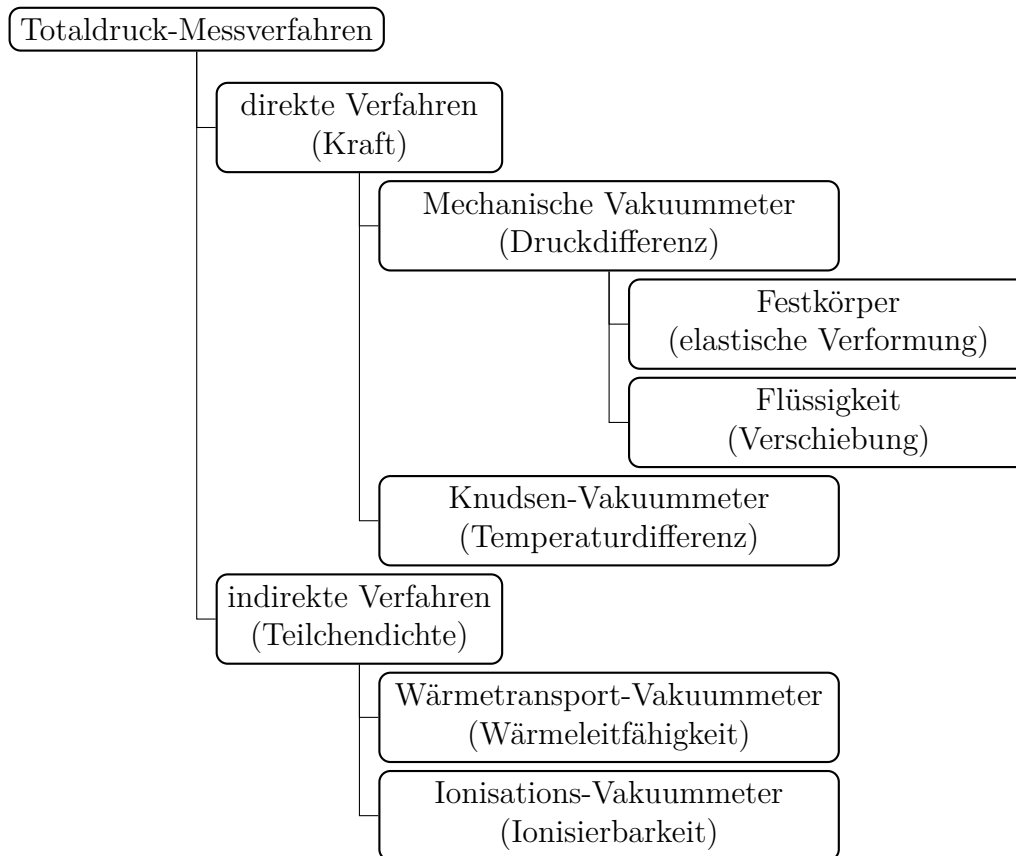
Totaldruck-Messverfahren

direkte Verfahren (Kraft)

Mechanische Vakuummeter (Druckdifferenz)

Festkörper (elastische Verformung)

Flüssigkeit (Verschiebung)

Knudsen-Vakuummeter (Temperaturdifferenz)

indirekte Verfahren (Teilchendichte)

Wärmetransport-Vakuummeter (Wärmeleitfähigkeit)

Ionisations-Vakuummeter (Ionisierbarkeit)